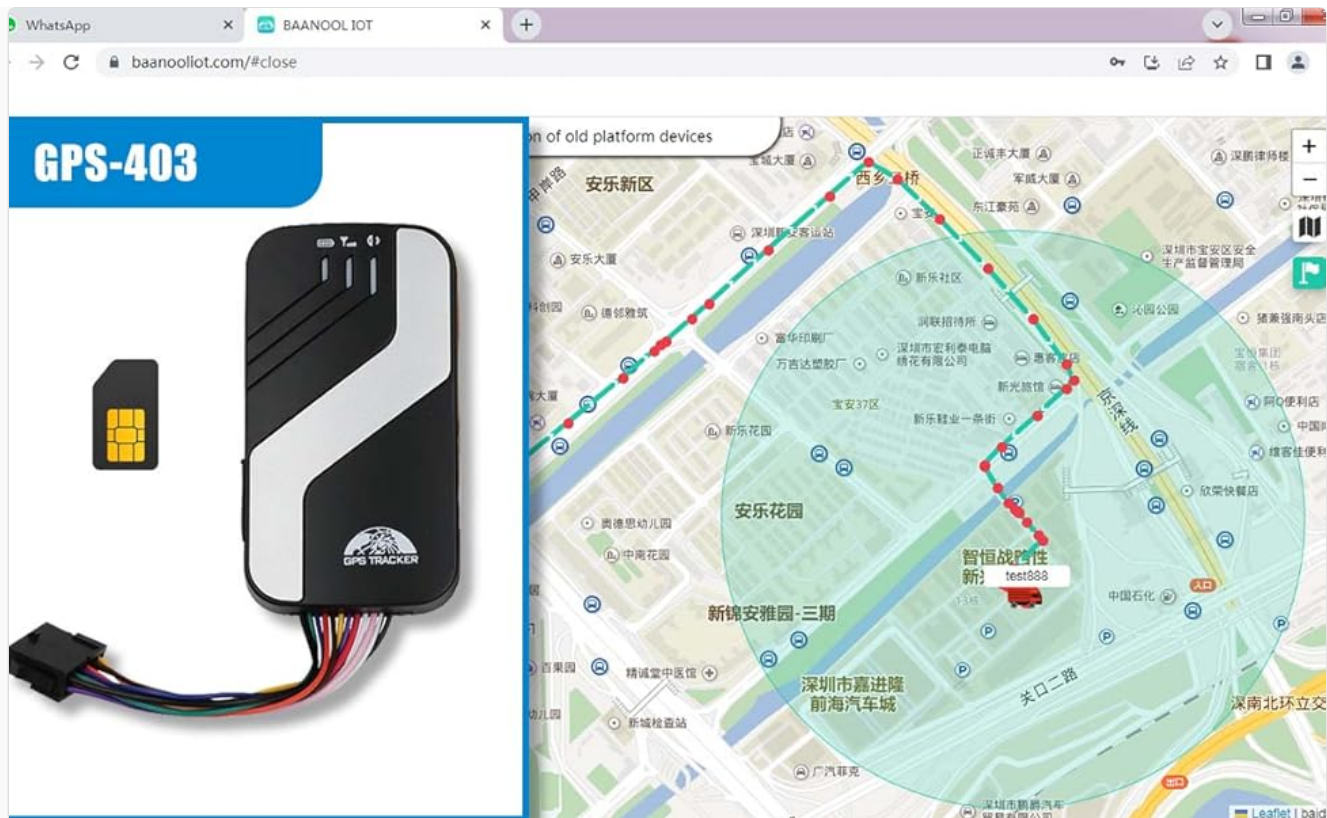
WhatsApp
BAANOOL IOT
baanoollot.com/#close

GPS-403

GPS TRACKER

on of old platform devices

+
−

安乐新区
西乡桥
正诚丰大厦
深圳律师楼
军威大厦
东江豪苑
深圳西乡客运站
深圳市宝安区安全生产监督管理局
安乐大厦
新乐社区
沁园公园
猪猪强南头店
德邻雅筑
洞联招待所
富华印刷厂
深圳市宏利泰电脑绣花有限公司
万吉达塑胶厂
惠客
新光旅馆
宝安37区
阿Q便利店
新乐鞋业一条街
中国邮
新乐花园
维客佳便利店
安乐花园
欣荣快餐店
贵德思幼儿园
中南花园
智恒战略性新
test888
中国石化
新锦安雅园-三期
百果园
精诚堂中医馆
深圳市嘉进隆前海汽车城
关口二路
深南北环立交
新城检查站
广汽菲克
深圳市鹏腾车
Leaflet | baid